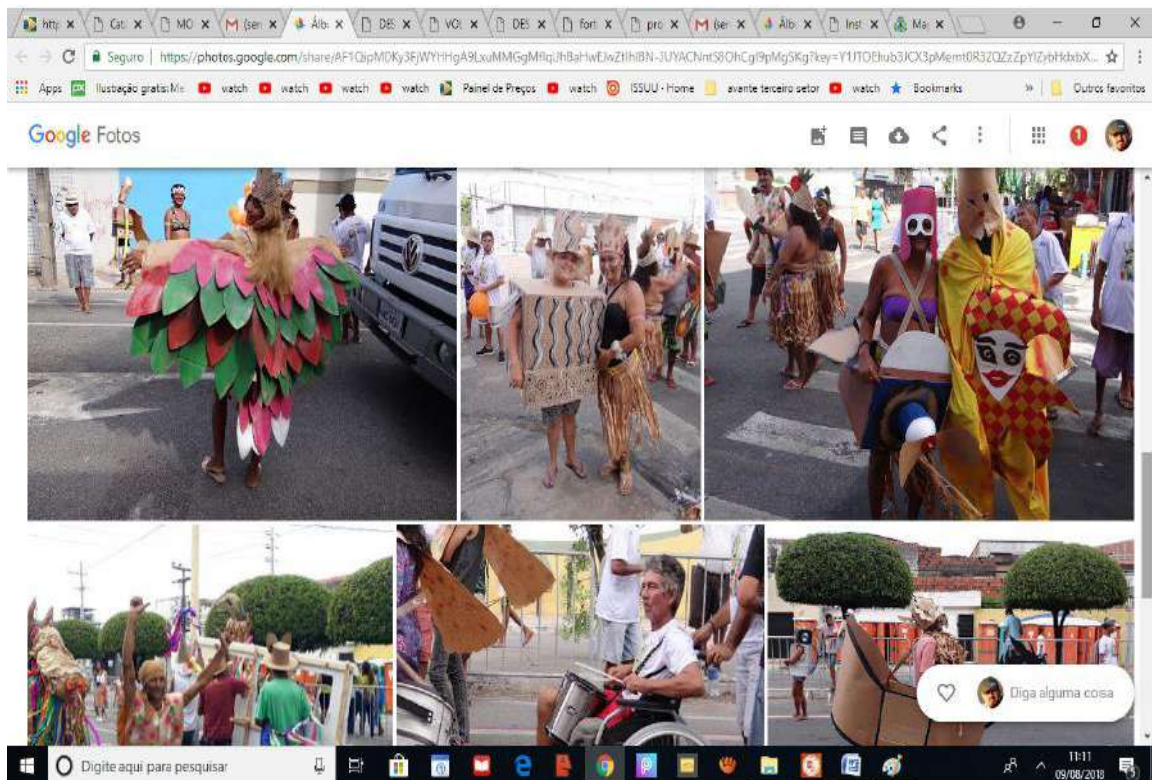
http × Cat × MO × (sen × Álb × DES × VOL × DES × fort × pro × (ser × Álb × Inst × Ma ×

Seguro | https://photos.google.com/share/AF1QipMDKy3FjWYHHgA9LxuMMGgMBqUhBaHwEJwZtIhIBN-3UYACNntS8OhCgl9pMgSKg?key=Y1JTOEhub3JCX3pMemt0R3ZQZzZpYlZybHdxbX...

Apps Ilustração gratis: Me watch watch watch watch Painel de Preços watch ISSUU - Home avante terceiro setor watch Bookmarks » Outros favoritos

Google Fotos

Diga alguma coisa

Digite aqui para pesquisar

11:11
09/08/2018